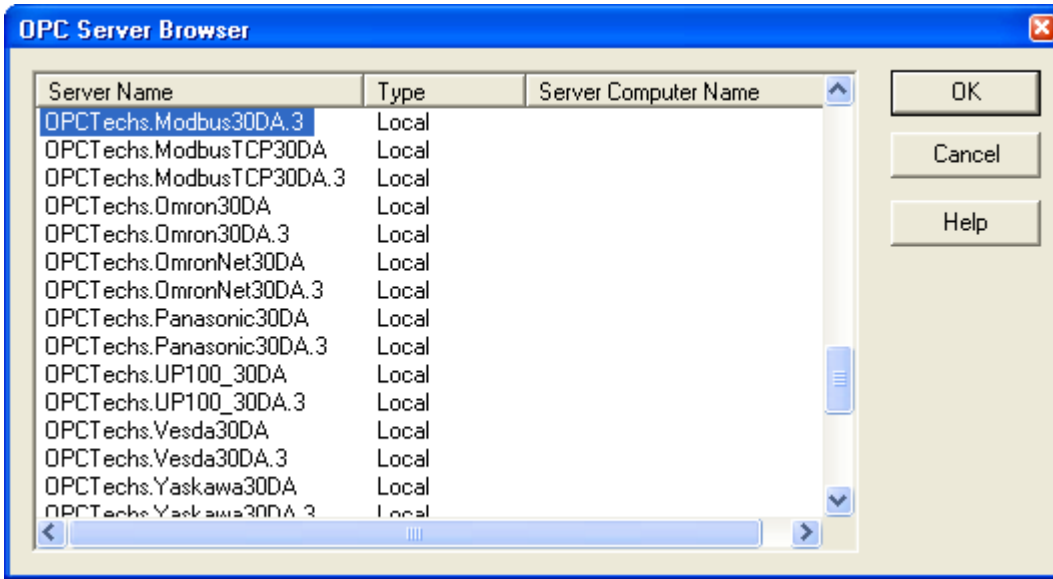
OPC Server Browser

| Server Name | Type | Server Computer Name |
|---|---|---|
| OPCTechs.Modbus30DA.3 | Local | |
| OPCTechs.ModbusTCP30DA | Local | |
| OPCTechs.ModbusTCP30DA.3 | Local | |
| OPCTechs.Omron30DA | Local | |
| OPCTechs.Omron30DA.3 | Local | |
| OPCTechs.OmronNet30DA | Local | |
| OPCTechs.OmronNet30DA.3 | Local | |
| OPCTechs.Panasonic30DA | Local | |
| OPCTechs.Panasonic30DA.3 | Local | |
| OPCTechs.UP100_30DA | Local | |
| OPCTechs.UP100_30DA.3 | Local | |
| OPCTechs.Vesda30DA | Local | |
| OPCTechs.Vesda30DA.3 | Local | |
| OPCTechs.Yaskawa30DA | Local | |
| OPCTechs.Yaskawa30DA.3 | Local | |

OK

Cancel

Help